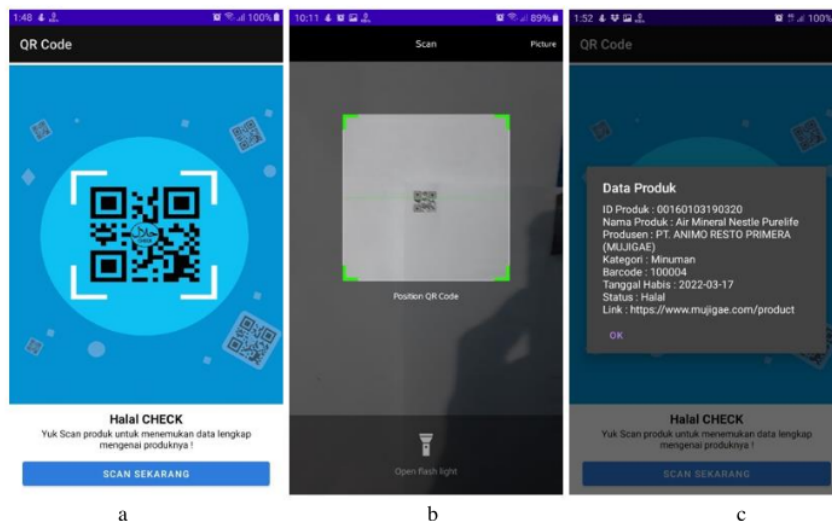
1:48 100%

QR Code

Halal CHECK

Yuk Scan produk untuk menemukan data lengkap mengenai produknya !

SCAN SEKARANG

a

10:11 89%

Scan

Picture

Position QR Code

Open flash light

b

1:52 100%

QR Code

Data Produk

ID Produk : 00160103190320
Nama Produk : Air Mineral Nestle Purelife
Produsen : PT. ANIMO RESTO PRIMERA (MUJIGAE)
Kategori : Minuman
Barcode : 100004
Tanggal Habis : 2022-03-17
Status : Halal
Link : https://www.mujigae.com/product

OK

Halal CHECK

Yuk Scan produk untuk menemukan data lengkap mengenai produknya !

SCAN SEKARANG

c